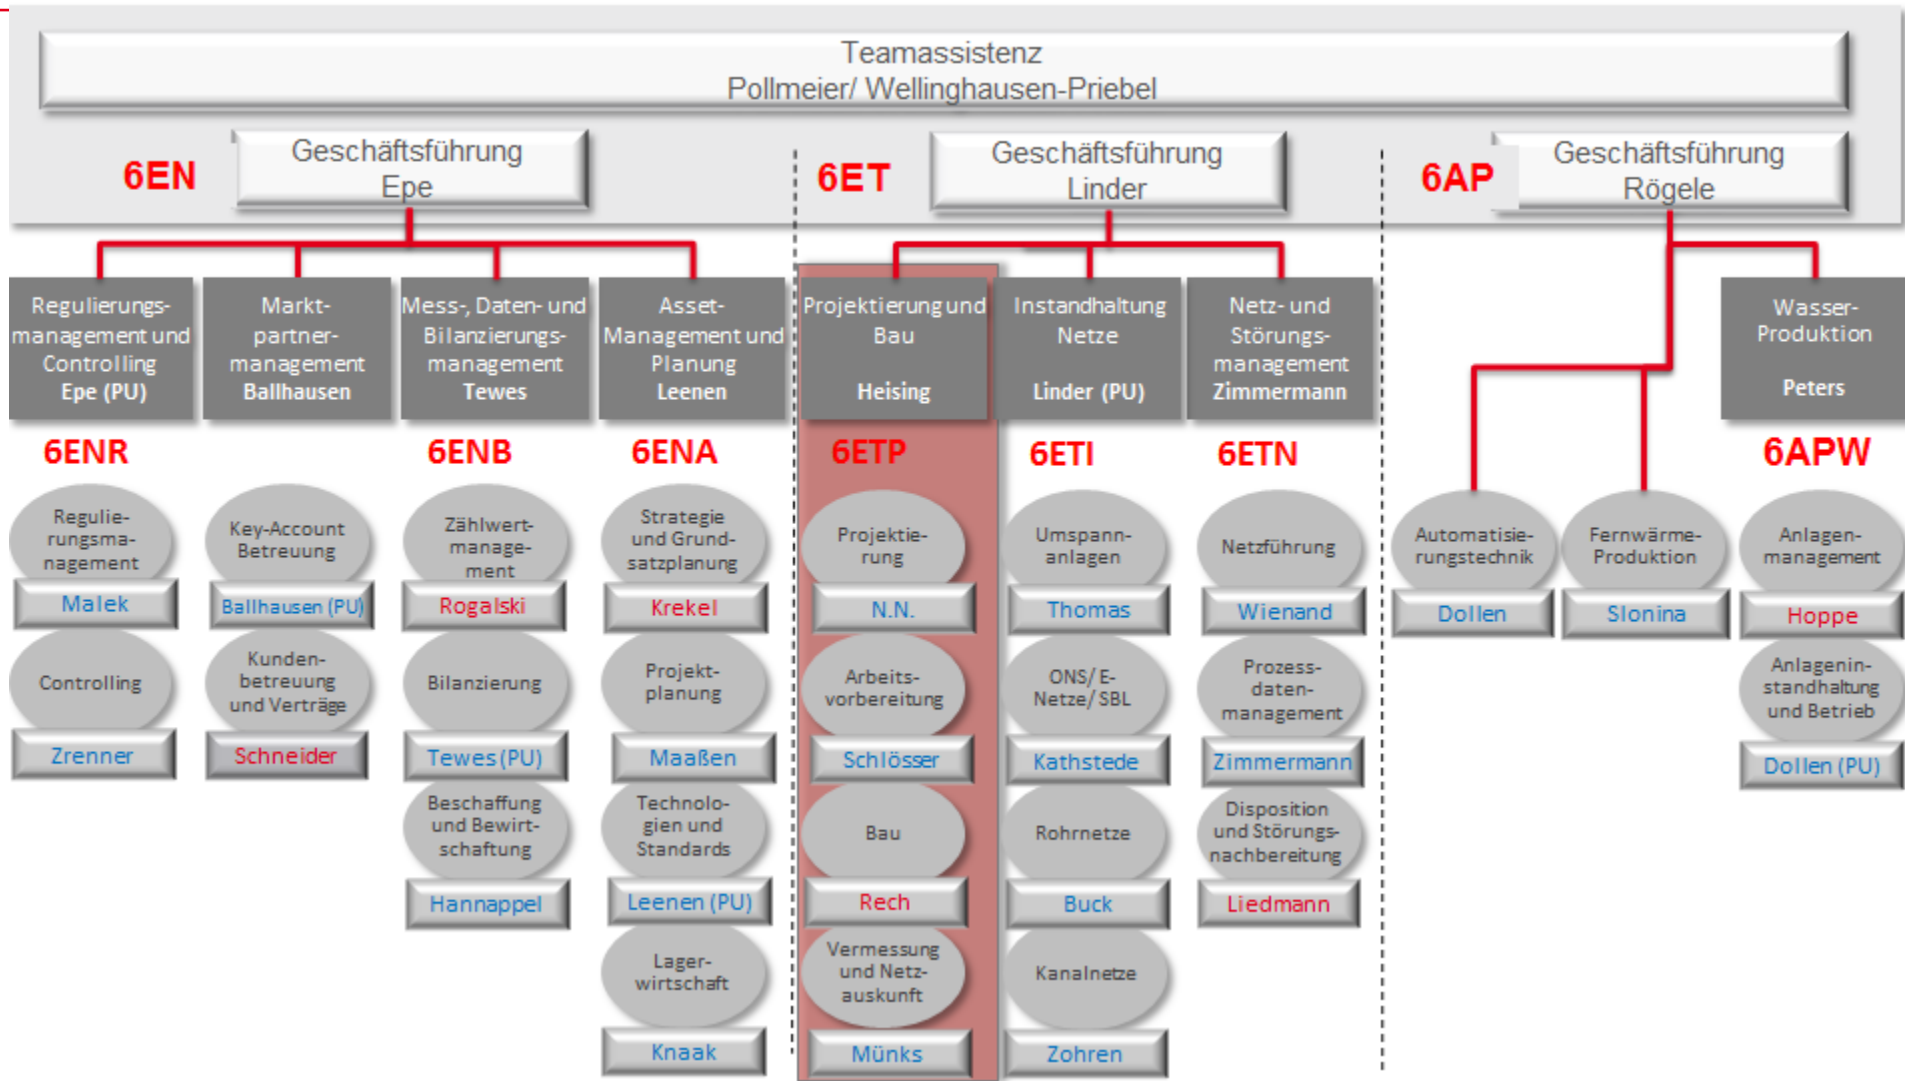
Teamassistenz
Pollmeier/ Wellinghausen-Priebel

6EN
Geschäftsführung
Epe

6ET
Geschäftsführung
Linder

6AP
Geschäftsführung
Rögele

Regulierungsmanagement und Controlling
Epe (PU)

Marktpartnermanagement
Ballhausen

Mess-, Daten- und Bilanzierungsmanagement
Tewes

Asset-Management und Planung
Leenen

Projektierung und Bau
Heising

Instandhaltung Netze
Linder (PU)

Netz- und Störungsmanagement
Zimmermann

Wasser-Produktion
Peters

6ENR

Regulierungsmanagement
Malek
Controlling
Zrenner

Key-Account Betreuung
Ballhausen (PU)
Kundenbetreuung und Verträge
Schneider

6ENB

Zählwertmanagement
Rogalski
Bilanzierung
Tewes (PU)
Beschaffung und Bewirtschaftung
Hannappel

6ENA

Strategie und Grundsatzplanung
Krekel
Projektplanung
Maaßen
Technologien und Standards
Leenen (PU)
Lagerwirtschaft
Knaak

6ETP

Projektierung
N.N.
Arbeitsvorbereitung
Schlösser
Bau
Rech
Vermessung und Netzauskunft
Münks

6ETI

Umspannanlagen
Thomas
ONS/ E-Netze/ SBL
Kathstede
Rohrnetze
Buck
Kanalnetze
Zohren

6ETN

Netzführung
Wienand
Prozessdatenmanagement
Zimmermann
Disposition und Störungsnachbereitung
Liedmann

Automatisierungstechnik
Dollen

Fernwärme-Produktion
Slonina

6APW

Anlagenmanagement
Hoppe
Anlageninstandhaltung und Betrieb
Dollen (PU)